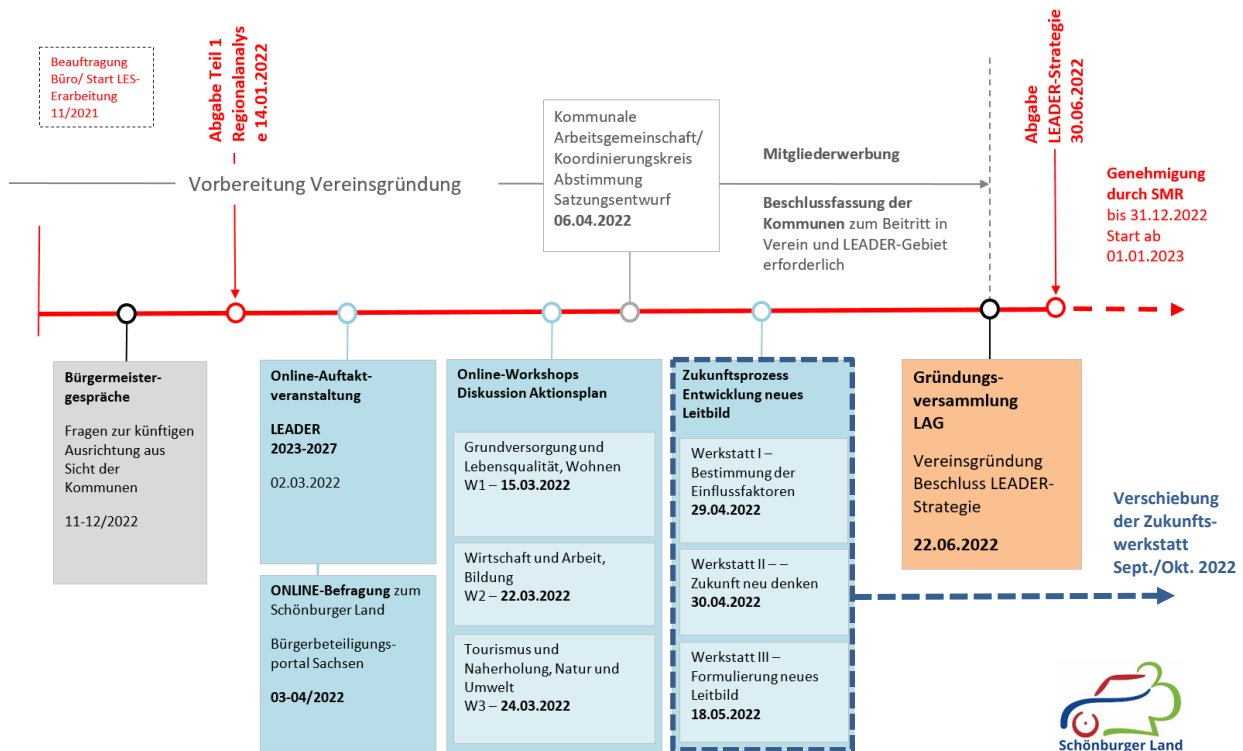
Beauftragung Büro/ Start LES-Erarbeitung 11/2021

Abgabe Teil 1 – Regionalanalyse 14.01.2022

Vorbereitung Vereinsgründung

Kommunale Arbeitsgemeinschaft/ Koordinierungskreis Abstimmung Satzungsentwurf 06.04.2022

Mitgliederwerbung

Beschlussfassung der Kommunen zum Beitritt in Verein und LEADER-Gebiet erforderlich

Abgabe LEADER-Strategie 30.06.2022

Genehmigung durch SMR bis 31.12.2022 Start ab 01.01.2023

Bürgermeister-gespräche

Fragen zur künftigen Ausrichtung aus Sicht der Kommunen

11-12/2022

Online-Auftakt-veranstaltung

LEADER 2023-2027

02.03.2022

ONLINE-Befragung zum Schönburger Land

Bürgerbeteiligungs-portal Sachsen

03-04/2022

Online-Workshops Diskussion Aktionsplan

Grundversorgung und Lebensqualität, Wohnen W1 – 15.03.2022

Wirtschaft und Arbeit, Bildung W2 – 22.03.2022

Tourismus und Naherholung, Natur und Umwelt W3 – 24.03.2022

Zukunftsprozess Entwicklung neues Leitbild

Werkstatt I – Bestimmung der Einflussfaktoren 29.04.2022

Werkstatt II – – Zukunft neu denken 30.04.2022

Werkstatt III – Formulierung neues Leitbild 18.05.2022

Gründungs-versammlung LAG

Vereinsgründung Beschluss LEADER-Strategie

22.06.2022

Verschiebung der Zukunfts-werkstatt Sept./Okt. 2022

Schönburger Land